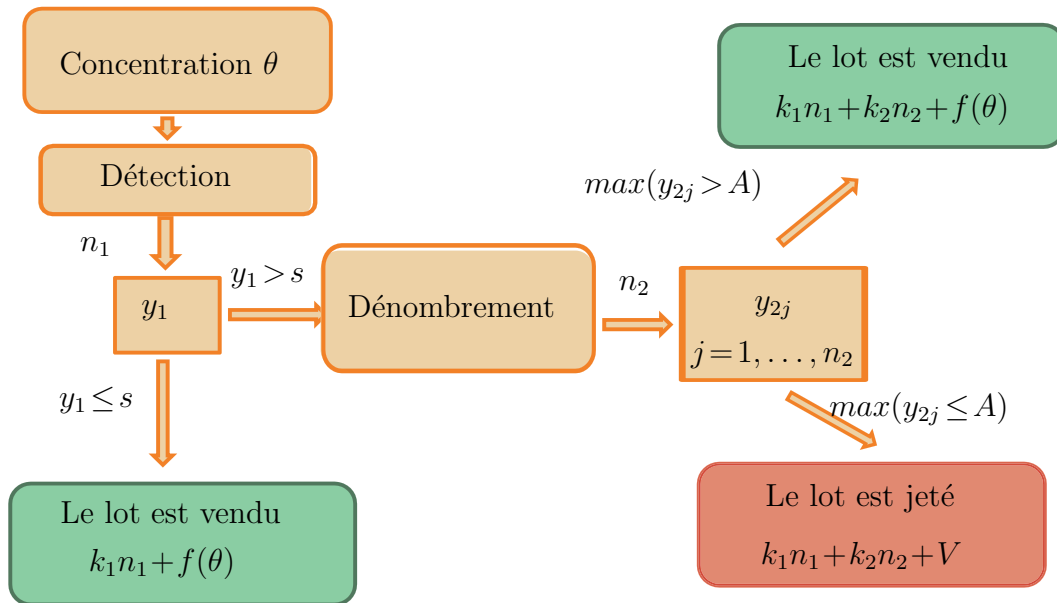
Concentration $\theta$

Détection

$n_1$

$y_1$

$y_1 > s$

$y_1 \leq s$

Le lot est vendu
$k_1n_1 + f(\theta)$

Dénombrement

$n_2$

$y_{2j}$
$j = 1, \ldots, n_2$

$max(y_{2j} > A)$

Le lot est vendu
$k_1n_1 + k_2n_2 + f(\theta)$

$max(y_{2j} \leq A)$

Le lot est jeté
$k_1n_1 + k_2n_2 + V$